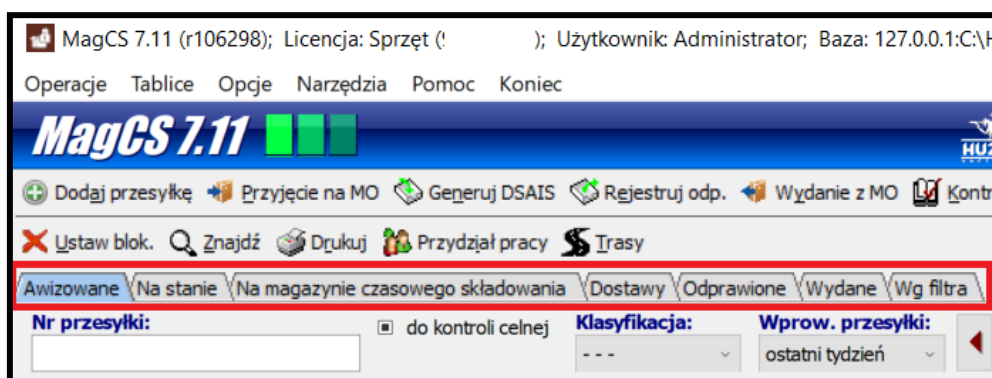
MagCS 7.11 (r106298); Licencja: Sprzęt ([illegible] ); Użytkownik: Administrator; Baza: 127.0.0.1:C:\H

Operacje Tablice Opcje Narzędzia Pomoc Koniec

MagCS 7.11

HU

Dodaj przesyłkę Przyjęcie na MO Generuj DSAIS Rejestruj odp. Wydanie z MO Kontr

Ustaw blok. Znajdź Drukuj Przydział pracy Trasy

Awizowane Na stanie Na magazynie czasowego składowania Dostawy Odprawione Wydane Wg filtra

Nr przesyłki:

do kontroli celnej

Klasyfikacja:

- - -

Wprow. przesyłki:

ostatni tydzień